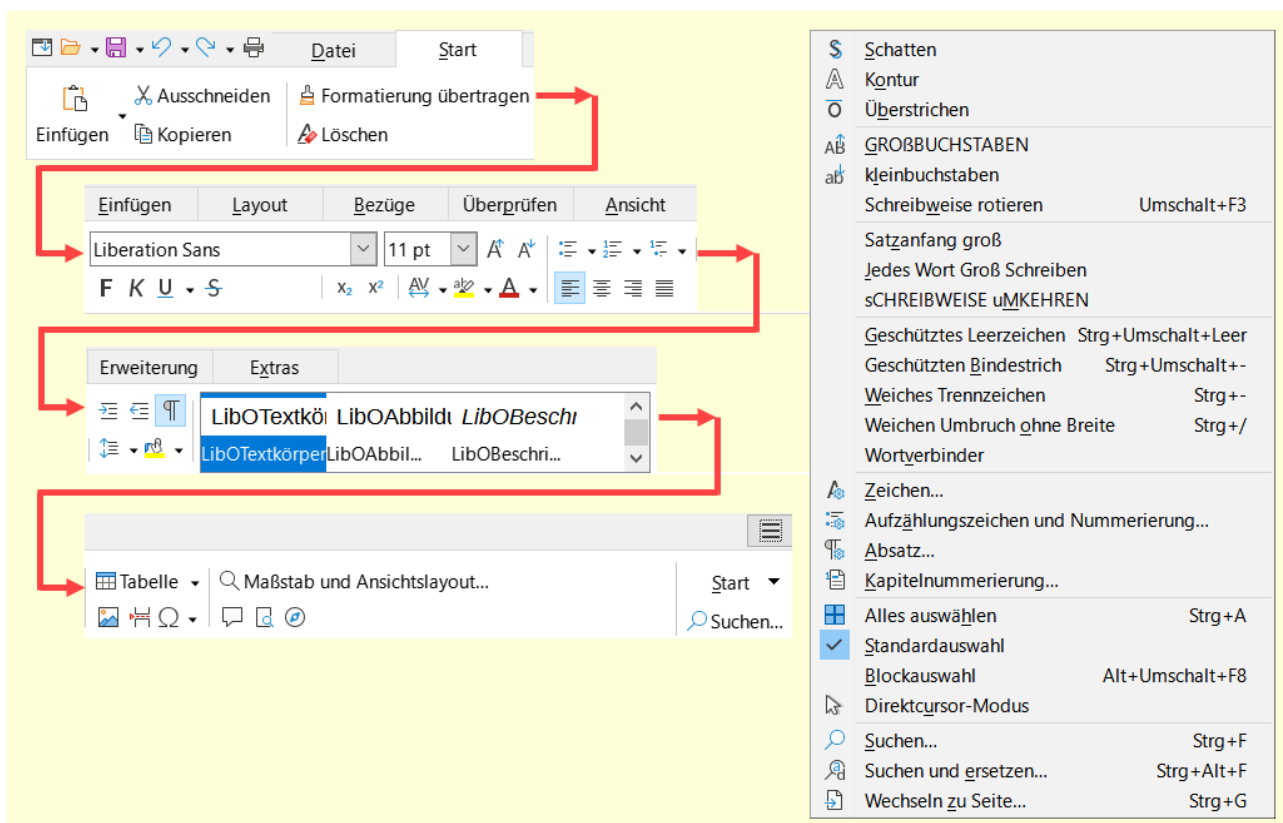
Datei
Start
Einfügen
Ausschneiden
Kopieren
Formatierung übertragen
Löschen

Einfügen
Layout
Bezüge
Überprüfen
Ansicht
Liberation Sans
11 pt
F K U S
$x_2$ $x^2$

Erweiterung
Extras
LibOTextkör
LibOAbbildu
LibOBeschr
LibOTextkörper
LibOAbbil...
LibOBeschri...

Tabelle
Maßstab und Ansichtslayout...
Start
Suchen...

Schatten
Kontur
Überstrichen
GROẞBUCHSTABEN
kleinbuchstaben
Schreibweise rotieren Umschalt+F3
Satzanfang groß
Jedes Wort Groß Schreiben
sCHREIBWEISE uMKEHREN
Geschütztes Leerzeichen Strg+Umschalt+Leer
Geschützten Bindestrich Strg+Umschalt+-
Weiches Trennzeichen Strg+-
Weichen Umbruch ohne Breite Strg+/
Wortverbinder
Zeichen...
Aufzählungszeichen und Nummerierung...
Absatz...
Kapitelnummerierung...
Alles auswählen Strg+A
Standardauswahl
Blockauswahl Alt+Umschalt+F8
Direktcursor-Modus
Suchen... Strg+F
Suchen und ersetzen... Strg+Alt+F
Wechseln zu Seite... Strg+G